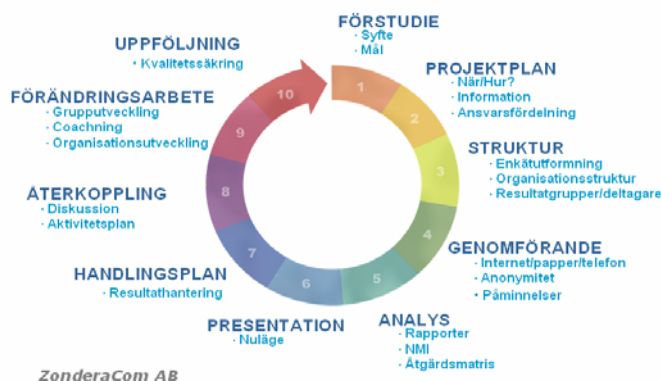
FÖRSTUDIE
• Syfte
• Mål

PROJEKTPLAN
• När/Hur?
• Information
• Ansvarsfördelning

STRUKTUR
• Enkätutformning
• Organisationsstruktur
• Resultatgrupper/deltagare

GENOMFÖRANDE
• Internet/papper/telefon
• Anonymitet
• Påminnelser

ANALYS
• Rapporter
• NMI
• Åtgärdsmatris

PRESENTATION
• Nuläge

HANDLINGSPLAN
• Resultathantering

ÅTERKOPPLING
• Diskussion
• Aktivitetsplan

FÖRÄNDRINGSARBETE
• Grupputveckling
• Coachning
• Organisationsutveckling

UPPFÖLJNING
• Kvalitetssäkring

1
2
3
4
5
6
7
8
9
10

ZonderaCom AB